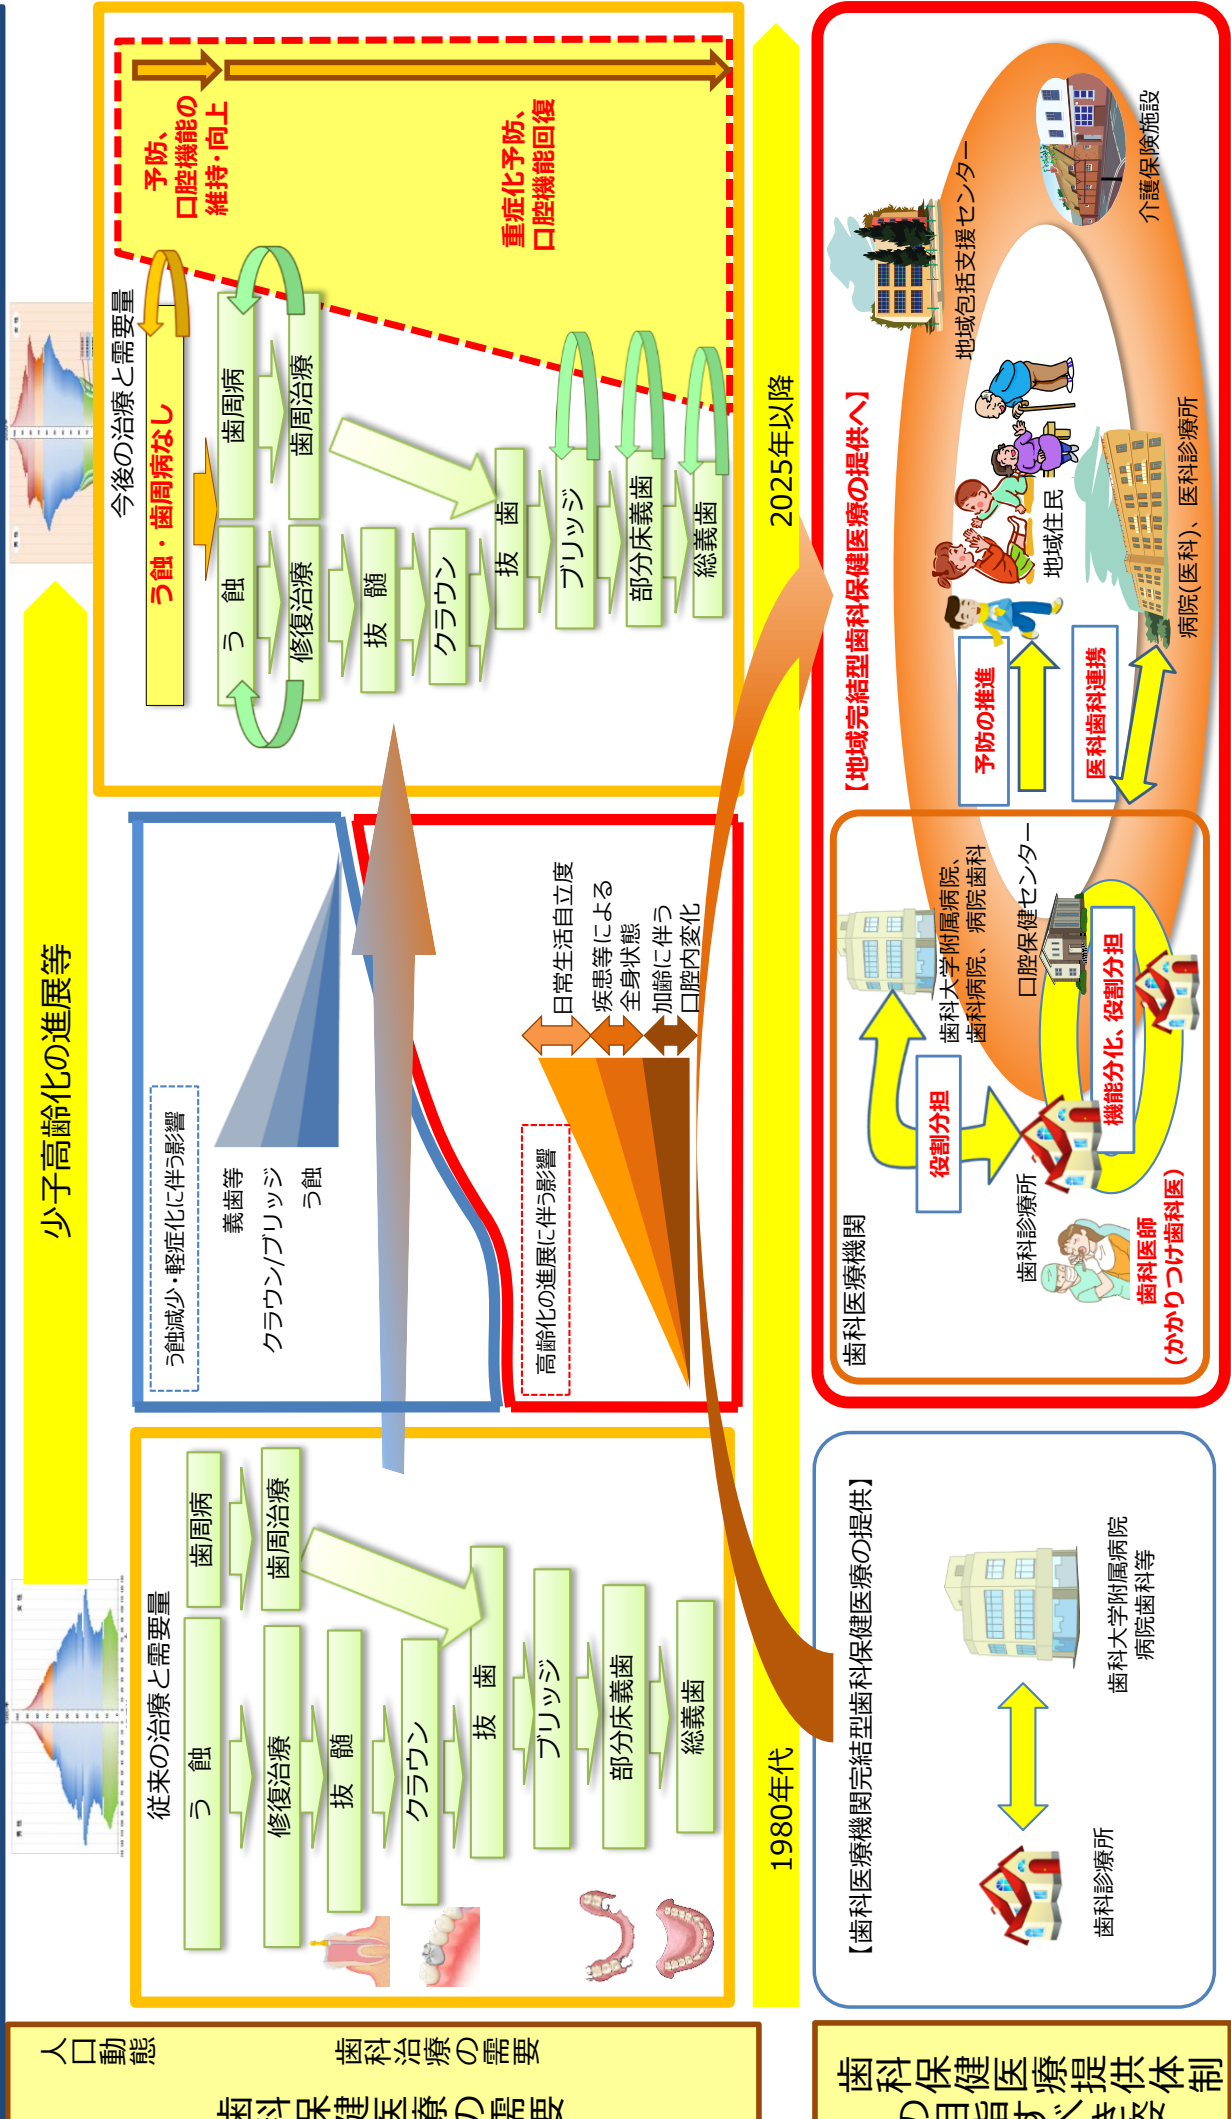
人口動態

歯科治療の需要

歯科保健医療の需要

歯科保健医療の目指すべき提供体制

少子高齢化の進展等

従来の治療と需要量

う蝕

修復治療

抜髄

クラウン

歯周病

歯周治療

抜歯

ブリッジ

部分床義歯

総義歯

1980年代

う蝕減少・軽症化に伴う影響

義歯等

クラウン/ブリッジ

う蝕

高齢化の進展に伴う影響

日常生活自立度

疾患等による全身状態

加齢に伴う口腔内変化

今後の治療と需要量

う蝕・歯周病なし

う蝕

修復治療

抜髄

クラウン

歯周病

歯周治療

抜歯

ブリッジ

部分床義歯

総義歯

予防、口腔機能の維持・向上

重症化予防、口腔機能回復

2025年以降

【歯科医療機関完結型歯科保健医療の提供】

歯科診療所

歯科大学附属病院
病院歯科等

【地域完結型歯科保健医療の提供へ】

歯科医療機関

歯科大学附属病院、歯科病院、病院歯科

口腔保健センター

役割分担

機能分化、役割分担

歯科診療所

歯科医師
（かかりつけ歯科医）

予防の推進

医科歯科連携

地域住民

地域包括支援センター

介護保険施設

病院(医科)、医科診療所